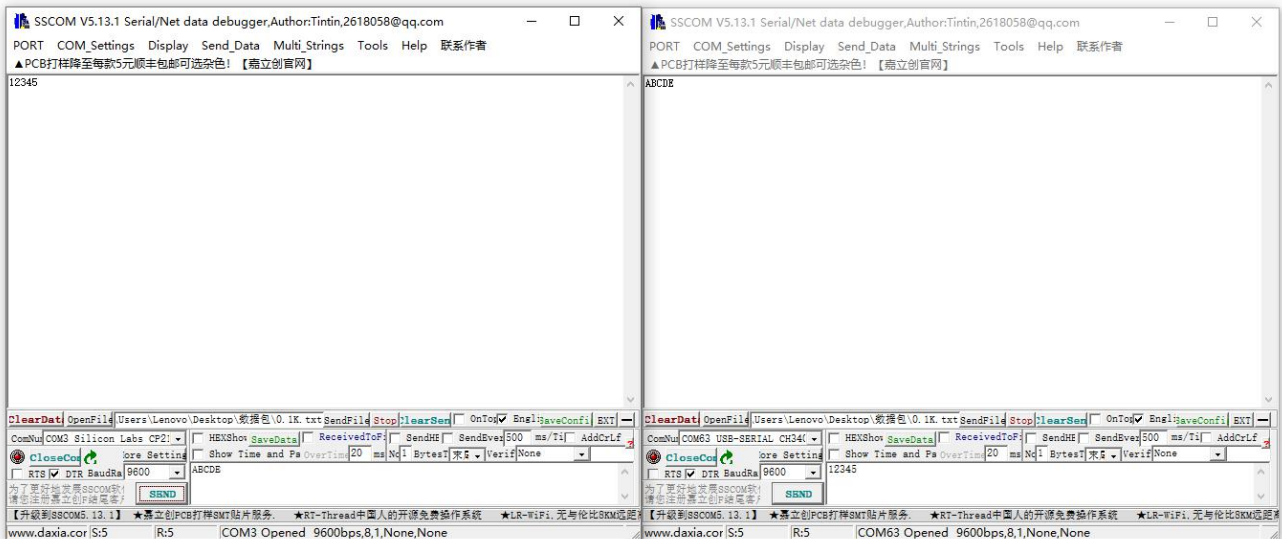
SSCOM V5.13.1 Serial/Net data debugger,Author:Tintin,2618058@qq.com

PORT COM_Settings Display Send_Data Multi_Strings Tools Help 联系作者

▲PCB打样降至每款5元顺丰包邮可选杂色！【嘉立创官网】

12345

ClearDat OpenFile Users\Lenovo\Desktop\数据包\0.1K.txt SendFile Stop ClearSen OnTop Engl SaveConfi EXT —

ComNu COM3 Silicon Labs CP21 HEXShow SaveData ReceivedToF SendHE SendEve 500 ms/Ti AddCrLf

CloseCom ore Setting Show Time and Pa OverTime 20 ms No 1 BytesT 末尾 Verif None

RTS DTR BaudRa 9600 ABCDE

为了更好地发展SSCOM软件 请您注册嘉立创P结尾客户 SEND

【升级到SSCOM5.13.1】 ★嘉立创PCB打样SMT贴片服务. ★RT-Thread中国人的开源免费操作系统 ★LR-WiFi,无与伦比SKM远距离

www.daxia.cor S:5 R:5 COM3 Opened 9600bps,8,1,None,None

SSCOM V5.13.1 Serial/Net data debugger,Author:Tintin,2618058@qq.com

PORT COM_Settings Display Send_Data Multi_Strings Tools Help 联系作者

▲PCB打样降至每款5元顺丰包邮可选杂色！【嘉立创官网】

ABCDE

ClearDat OpenFile Users\Lenovo\Desktop\数据包\0.1K.txt SendFile Stop ClearSen OnTop Engl SaveConfi EXT —

ComNu COM63 USB-SERIAL CH34( HEXShow SaveData ReceivedToF SendHE SendEve 500 ms/Ti AddCrLf

CloseCom ore Setting Show Time and Pa OverTime 20 ms No 1 BytesT 末尾 Verif None

RTS DTR BaudRa 9600 12345

为了更好地发展SSCOM软件 请您注册嘉立创P结尾客户 SEND

【升级到SSCOM5.13.1】 ★嘉立创PCB打样SMT贴片服务. ★RT-Thread中国人的开源免费操作系统 ★LR-WiFi,无与伦比SKM远距离

www.daxia.cor S:5 R:5 COM63 Opened 9600bps,8,1,None,None